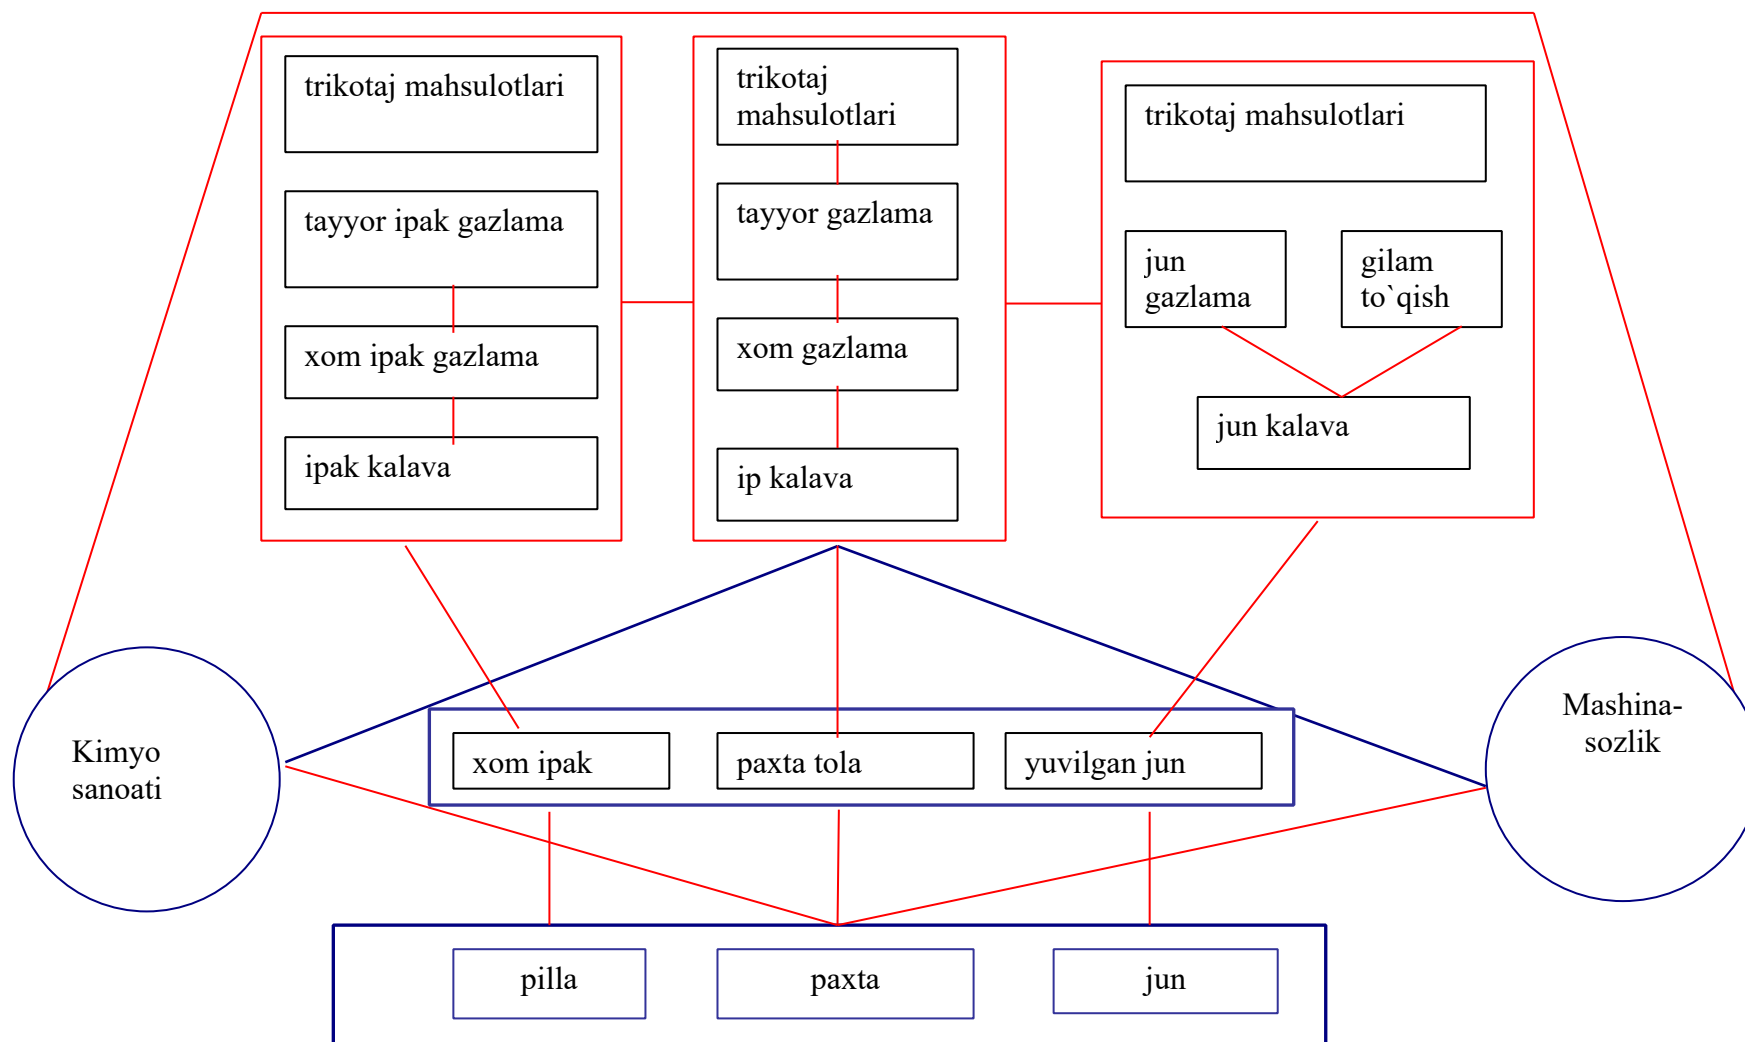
trikotaj mahsulotlari

tayyor ipak gazlama

xom ipak gazlama

ipak kalava

trikotaj mahsulotlari

tayyor gazlama

xom gazlama

ip kalava

trikotaj mahsulotlari

jun gazlama

gilam to`qish

jun kalava

Kimyo sanoati

xom ipak

paxta tola

yuvilgan jun

Mashina-sozlik

pilla

paxta

jun